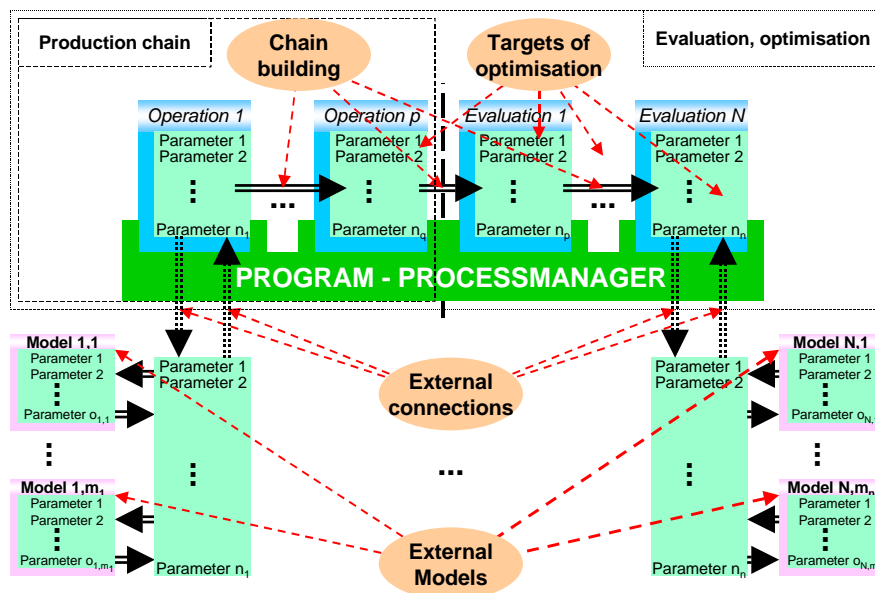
Production chain

Chain building

Targets of optimisation

Evaluation, optimisation

Operation 1
Parameter 1
Parameter 2
⋮
Parameter $n_1$

...

Operation p
Parameter 1
Parameter 2
⋮
Parameter $n_q$

Evaluation 1
Parameter 1
Parameter 2
⋮
Parameter $n_p$

...

Evaluation N
Parameter 1
Parameter 2
⋮
Parameter $n_n$

PROGRAM - PROCESSMANAGER

Model 1.1
Parameter 1
Parameter 2
⋮
Parameter $o_{1,1}$

⋮

Model 1,$m_1$
Parameter 1
Parameter 2
⋮
Parameter $o_{1,m_1}$

Parameter 1
Parameter 2
⋮
Parameter $n_1$

External connections

...

External Models

Parameter 1
Parameter 2
⋮
Parameter $n_n$

Model N.1
Parameter 1
Parameter 2
⋮
Parameter $o_{N,1}$

⋮

Model N,$m_n$
Parameter 1
Parameter 2
⋮
Parameter $o_{N,m_n}$